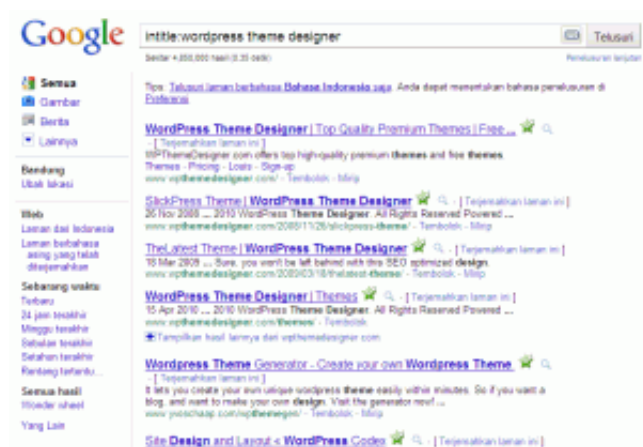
Google

intitle:wordpress theme designer

Telusuri

Sekitar 4.050.000 hasil (0,33 detik)

Penelusuran lanjutan

Semua
Gambar
Berita
Lainnya

Bandung
Ubah lokasi

Web
Laman dari Indonesia
Laman berbahasa asing yang telah diterjemahkan

Sebarang waktu
Terbaru
24 jam terakhir
Minggu terakhir
Sebulan terakhir
Setahun terakhir
Rentang tertentu...

Semua hasil
Wonder wheel

Yang Lain

Tips: Telusuri laman berbahasa Bahasa Indonesia saja. Anda dapat menentukan bahasa penelusuran di Preferensi

WordPress Theme Designer | Top Quality Premium Themes | Free ...
- [ Terjemahkan laman ini ]
WPThemeDesigner.com offers top high-quality premium themes and free themes.
Themes - Pricing - Login - Sign-up
www.wpthemedesigner.com/ - Tembolok - Mirip

SlickPress Theme | WordPress Theme Designer - [ Terjemahkan laman ini ]
26 Nov 2009 ... 2010 WordPress Theme Designer. All Rights Reserved Powered ...
www.wpthemedesigner.com/2009/11/26/slickpress-theme/ - Tembolok - Mirip

TheLatest Theme | WordPress Theme Designer - [ Terjemahkan laman ini ]
18 Mar 2009 ... Sure, you won't be left behind with this SEO optimized design.
www.wpthemedesigner.com/2009/03/18/thelatest-theme/ - Tembolok - Mirip

WordPress Theme Designer | Themes - [ Terjemahkan laman ini ]
15 Apr 2010 ... 2010 WordPress Theme Designer. All Rights Reserved Powered ...
www.wpthemedesigner.com/themes/ - Tembolok
Tampilkan hasil lainnya dari wpthemedesigner.com

Wordpress Theme Generator - Create your own Wordpress Theme
- [ Terjemahkan laman ini ]
It lets you create your own unique wordpress theme easily within minutes. So if you want a blog, and want to make your own design. Visit the generator now! ...
www.yoeschaap.com/wpthemegen/ - Tembolok - Mirip

Site Design and Layout « WordPress Codex - [ Terjemahkan laman ini ]